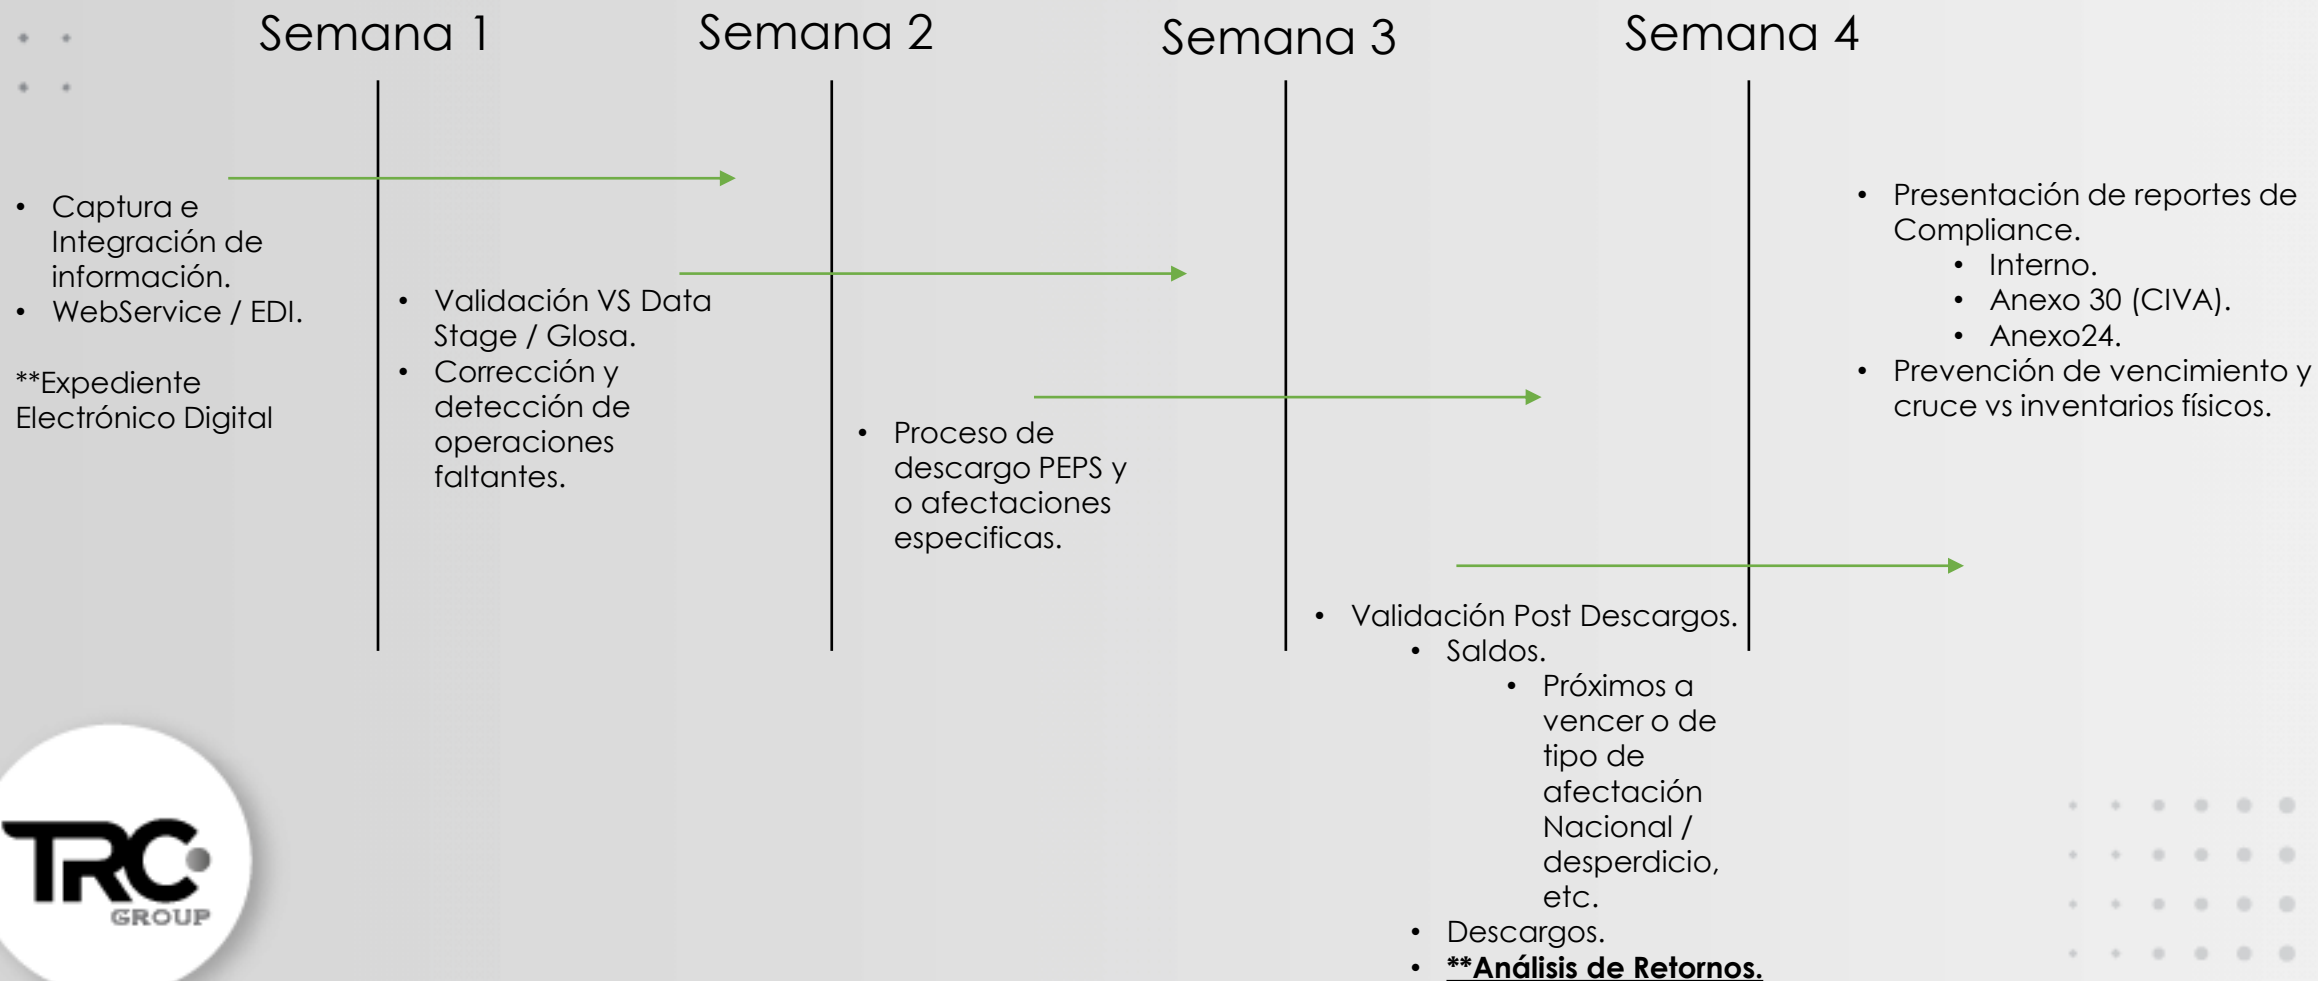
Semana 1

Semana 2

Semana 3

Semana 4

- Captura e Integración de información.
- WebService / EDI.

**Expediente Electrónico Digital

- Validación VS Data Stage / Glosa.
- Corrección y detección de operaciones faltantes.

- Proceso de descargo PEPS y o afectaciones especificas.

- Validación Post Descargos.
  - Saldos.
    - Próximos a vencer o de tipo de afectación Nacional / desperdicio, etc.
  - Descargos.
  - **Análisis de Retornos.

- Presentación de reportes de Compliance.
  - Interno.
  - Anexo 30 (CIVA).
  - Anexo24.
- Prevención de vencimiento y cruce vs inventarios físicos.

TRC GROUP